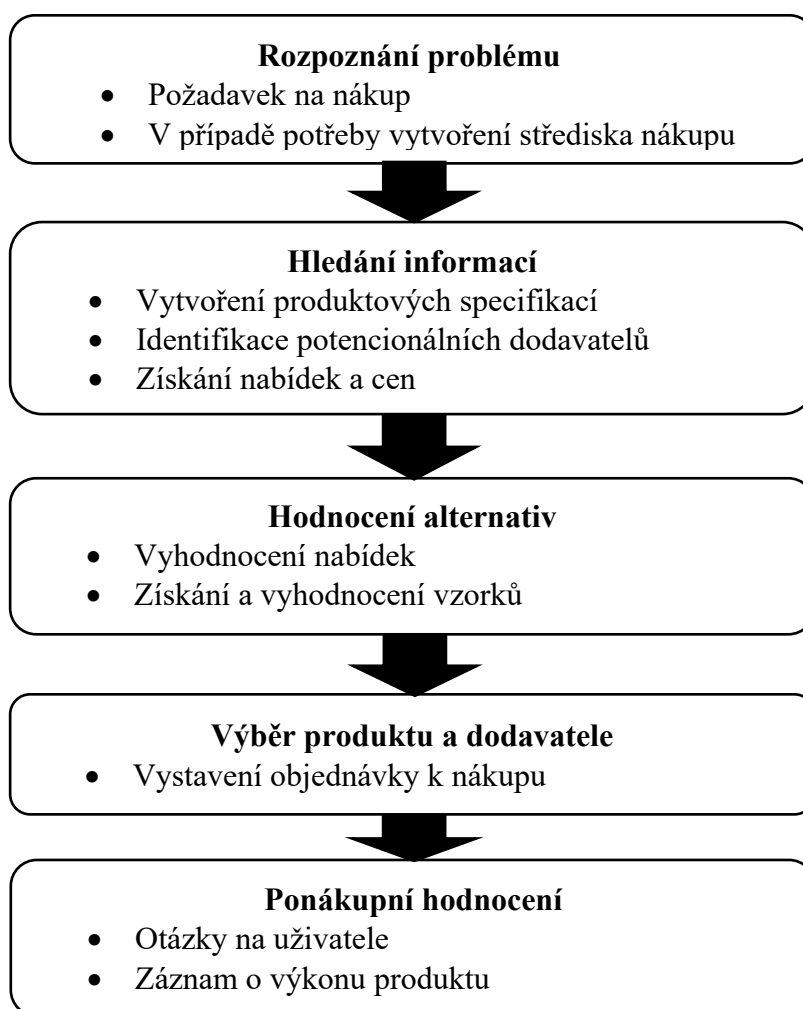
**Rozpoznání problému**
- Požadavek na nákup
- V případě potřeby vytvoření střediska nákupu

**Hledání informací**
- Vytvoření produktových specifikací
- Identifikace potencionálních dodavatelů
- Získání nabídek a cen

**Hodnocení alternativ**
- Vyhodnocení nabídek
- Získání a vyhodnocení vzorků

**Výběr produktu a dodavatele**
- Vystavení objednávky k nákupu

**Ponákupní hodnocení**
- Otázky na uživatele
- Záznam o výkonu produktu